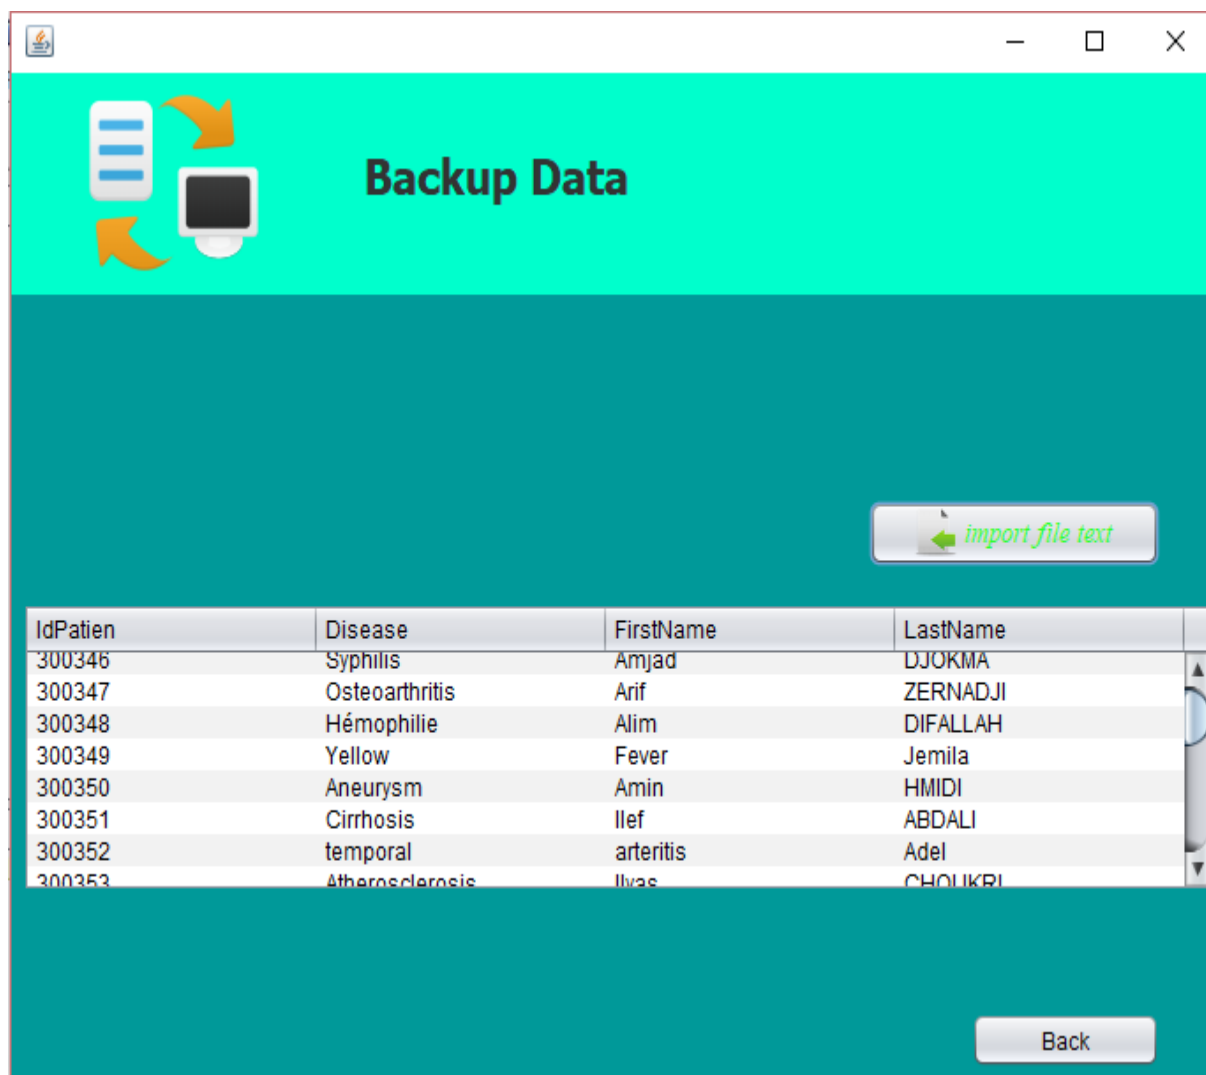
Backup Data

import file text

| IdPatien | Disease | FirstName | LastName |
|---|---|---|---|
| 300346 | Syphilis | Amjad | DJOKMA |
| 300347 | Osteoarthritis | Arif | ZERNADJI |
| 300348 | Hémophilie | Alim | DIFALLAH |
| 300349 | Yellow | Fever | Jemila |
| 300350 | Aneurysm | Amin | HMIDI |
| 300351 | Cirrhosis | Ilef | ABDALI |
| 300352 | temporal | arteritis | Adel |
| 300353 | Atherosclerosis | Ilyas | CHOUKRI |

Back